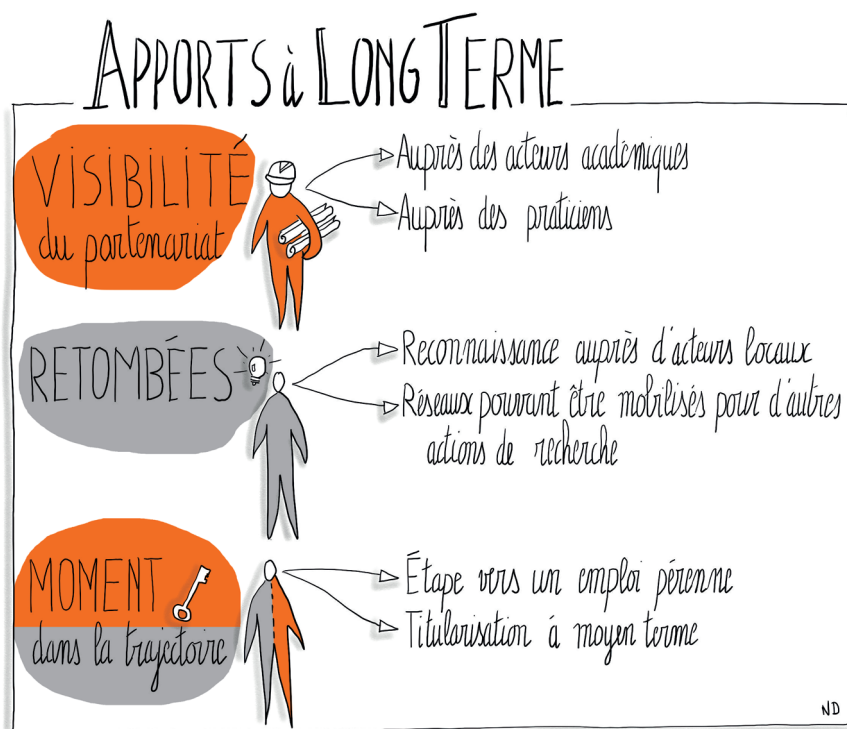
APPORTS à LONG TERME

VISIBILITÉ du partenariat
Auprès des acteurs académiques
Auprès des praticiens

RETOMBÉES
Reconnaissance auprès d'acteurs locaux
Réseaux pouvant être mobilisés pour d'autres actions de recherche

MOMENT dans la trajectoire
Étape vers un emploi pérenne
Titularisation à moyen terme

ND